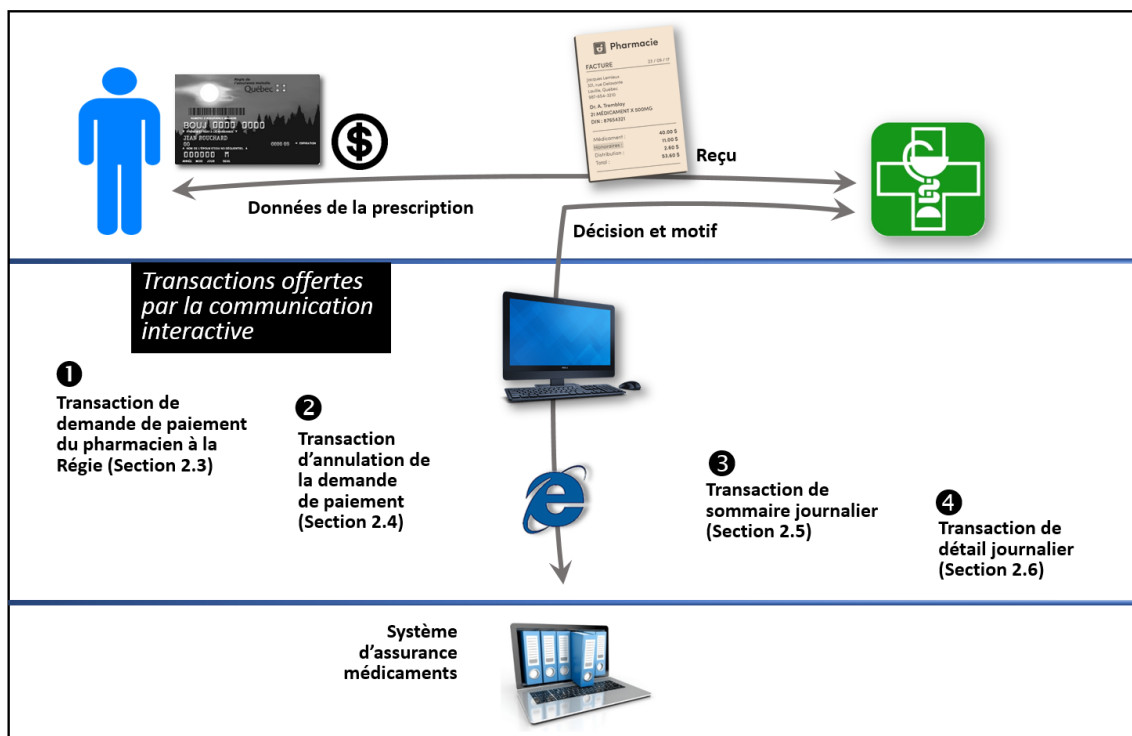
Pharmacie

FACTURE

Reçu

Données de la prescription

Décision et motif

Transactions offertes par la communication interactive

❶ Transaction de demande de paiement du pharmacien à la Régie (Section 2.3)

❷ Transaction d'annulation de la demande de paiement (Section 2.4)

❸ Transaction de sommaire journalier (Section 2.5)

❹ Transaction de détail journalier (Section 2.6)

Système d'assurance médicaments